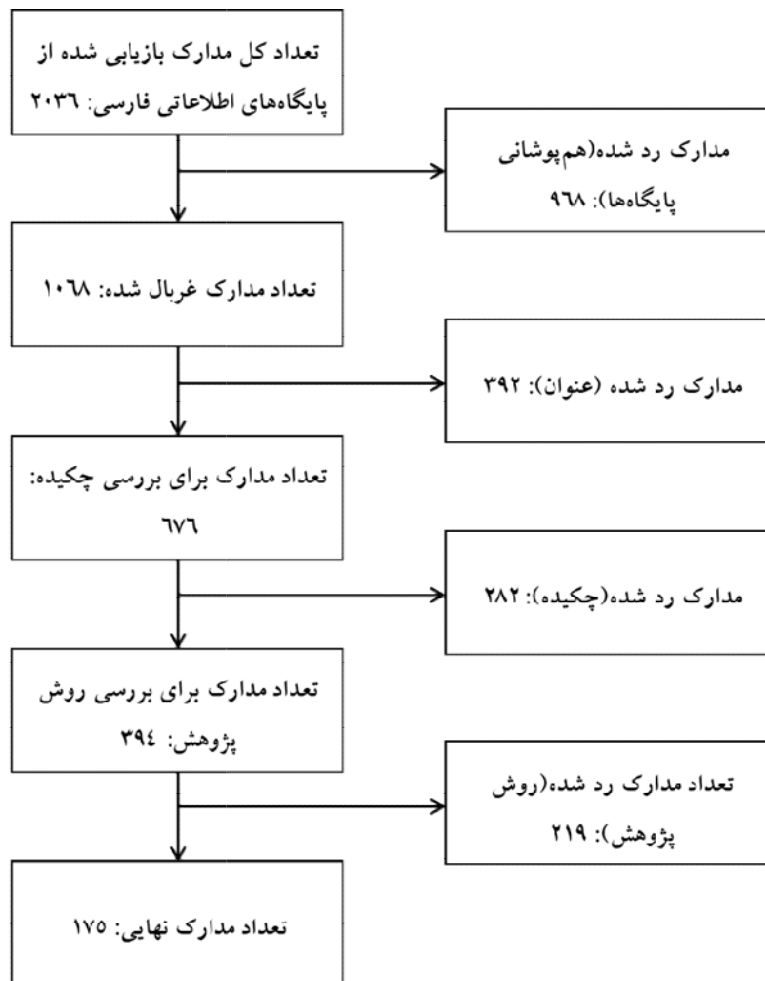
تعداد کل مدارک بازیابی شده از پایگاه‌های اطلاعاتی فارسی: ۲۰۳٦

مدارک رد شده(هم‌پوشانی پایگاه‌ها): ۹٦۸

تعداد مدارک غربال شده: ۱۰٦۸

مدارک رد شده (عنوان): ۳۹۲

تعداد مدارک برای بررسی چکیده: ٦۷٦

مدارک رد شده(چکیده): ۲۸۲

تعداد مدارک برای بررسی روش پژوهش: ۳۹٤

تعداد مدارک رد شده(روش پژوهش): ۲۱۹

تعداد مدارک نهایی: ۱۷۵